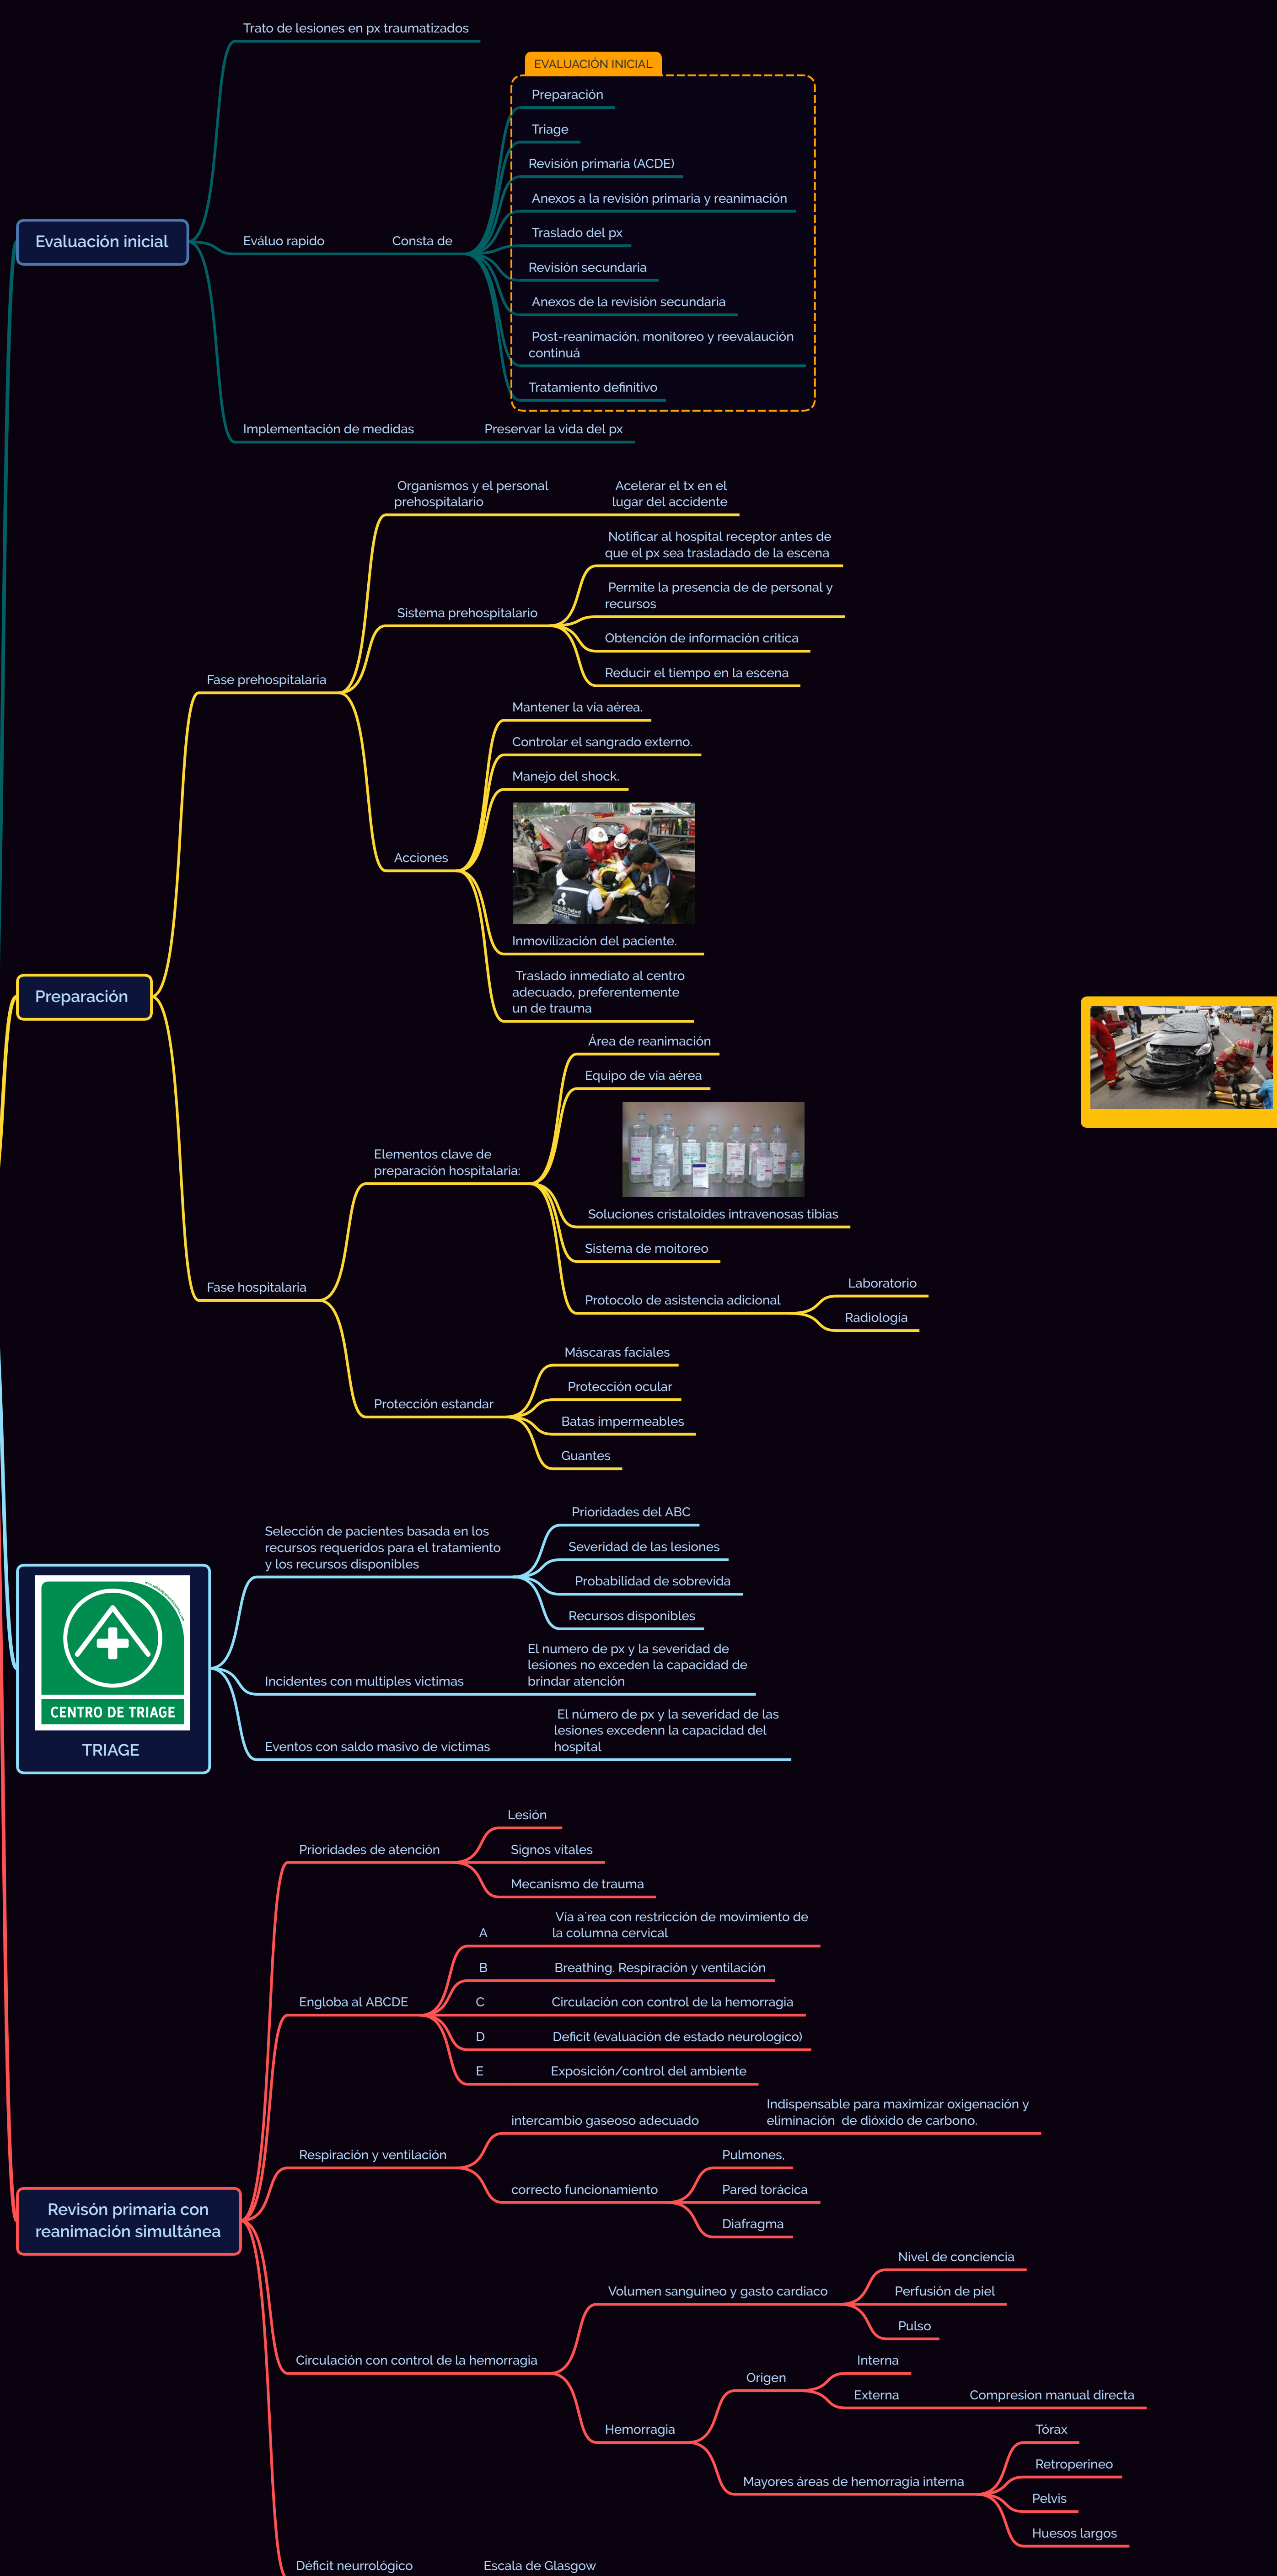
Trato de lesiones en px traumatizados

EVALUACIÓN INICIAL

Preparación

Triage

Revisión primaria (ACDE)

Anexos a la revisión primaria y reanimación

Traslado del px

Revisión secundaria

Anexos de la revisión secundaria

Post-reanimación, monitoreo y reevalaución continuá

Tratamiento definitivo

Evaluación inicial

Eváluo rapido

Consta de

Implementación de medidas

Preservar la vida del px

Organismos y el personal prehospitalario

Acelerar el tx en el lugar del accidente

Notificar al hospital receptor antes de que el px sea trasladado de la escena

Permite la presencia de de personal y recursos

Sistema prehospitalario

Obtención de información critica

Reducir el tiempo en la escena

Fase prehospitalaria

Mantener la vía aérea.

Controlar el sangrado externo.

Manejo del shock.

Acciones

Inmovilización del paciente.

Traslado inmediato al centro adecuado, preferentemente un de trauma

Preparación

Área de reanimación

Equipo de vía aérea

Elementos clave de preparación hospitalaria:

Soluciones cristaloides intravenosas tibias

Sistema de moitoreo

Fase hospitalaria

Protocolo de asistencia adicional

Laboratorio

Radiologia

Máscaras faciales

Protección ocular

Protección estandar

Batas impermeables

Guantes

Prioridades del ABC

Selección de pacientes basada en los recursos requeridos para el tratamiento y los recursos disponibles

Severidad de las lesiones

Probabilidad de sobrevida

Recursos disponibles

CENTRO DE TRIAGE

TRIAGE

Incidentes con multiples victimas

El numero de px y la severidad de lesiones no exceden la capacidad de brindar atención

Eventos con saldo masivo de víctimas

El número de px y la severidad de las lesiones excedenn la capacidad del hospital

Lesión

Prioridades de atención

Signos vitales

Mecanismo de trauma

A

Vía a´rea con restricción de movimiento de la columna cervical

B

Breathing. Respiración y ventilación

Engloba al ABCDE

C

Circulación con control de la hemorragia

D

Deficit (evaluación de estado neurologico)

E

Exposición/control del ambiente

intercambio gaseoso adecuado

Indispensable para maximizar oxigenación y eliminación de dióxido de carbono.

Respiración y ventilación

Pulmones,

correcto funcionamiento

Pared torácica

Diafragma

Revisón primaria con reanimación simultánea

Nivel de conciencia

Volumen sanguineo y gasto cardiaco

Perfusión de piel

Pulso

Circulación con control de la hemorragia

Interna

Origen

Externa

Compresion manual directa

Hemorragia

Tórax

Retroperineo

Mayores áreas de hemorragia interna

Pelvis

Huesos largos

Déficit neurológico

Escala de Glasgow